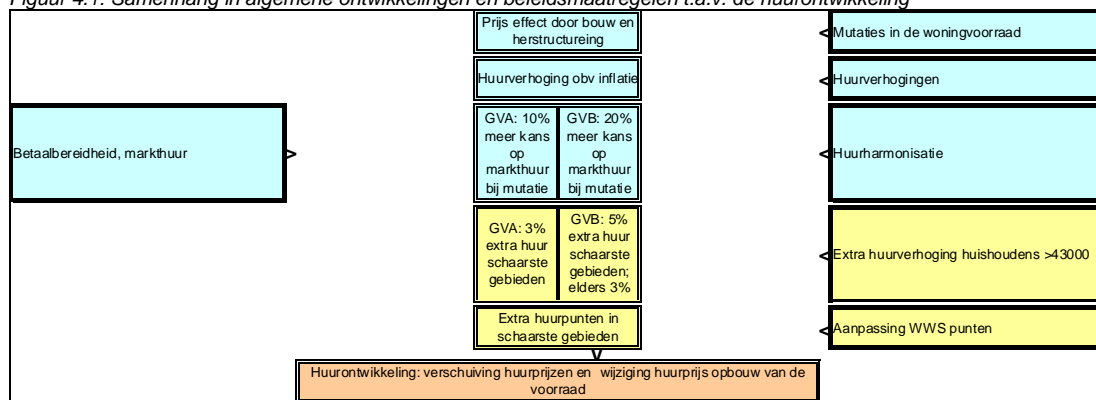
Figuur 4.1: Samenhang in algemene ontwikkelingen en beleidsmaatregelen t.a.v. de huurontwikkeling

Prijs effect door bouw en herstructureing

Mutaties in de woningvoorraad

Huurverhoging obv inflatie

Huurverhogingen

Betaalbereidheid, markthuur

GVA: 10% meer kans op markthuur bij mutatie

GVB: 20% meer kans op markthuur bij mutatie

Huurharmonisatie

GVA: 3% extra huur schaarste gebieden

GVB: 5% extra huur schaarste gebieden; elders 3%

Extra huurverhoging huishoudens >43000

Extra huurpunten in schaarste gebieden

Aanpassing WWS punten

Huurontwikkeling: verschuiving huurprijzen en wijziging huurprijs opbouw van de voorraad